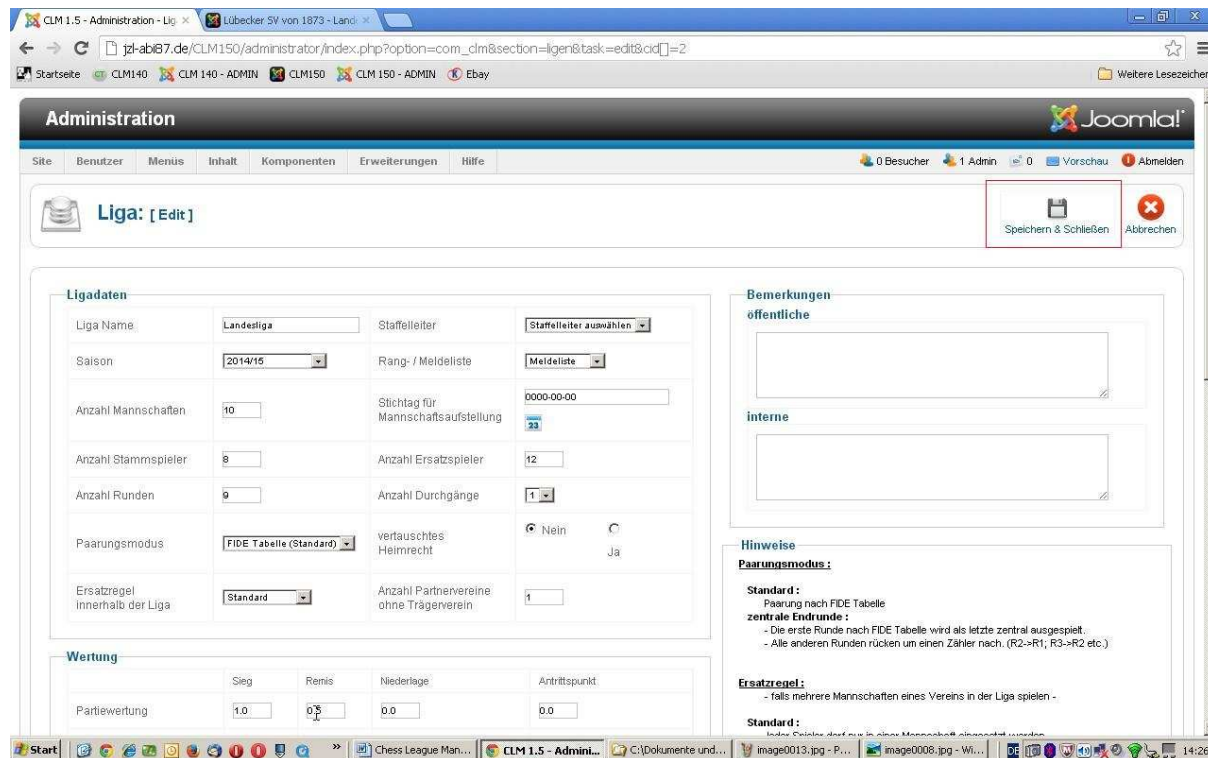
CLM 1.5 - Administration - Lig ×
Lübecker SV von 1873 - Land ×

jzl-abi87.de/CLM150/administrator/index.php?option=com_clm&section=ligen&task=edit&cid[]=2

Startseite CLM140 CLM 140 - ADMIN CLM150 CLM 150 - ADMIN Ebay
Weitere Lesezeichen

Administration
Joomla!

Site Benutzer Menüs Inhalt Komponenten Erweiterungen Hilfe
0 Besucher 1 Admin 0 Vorschau Abmelden

Liga: [ Edit ]

Speichern & Schließen
Abbrechen

Ligadaten

| Liga Name | Landesliga | Staffelleiter | Staffelleiter auswählen |
|---|---|---|---|
| Saison | 2014/15 | Rang- / Meldeliste | Meldeliste |
| Anzahl Mannschaften | 10 | Stichtag für Mannschaftsaufstellung | 0000-00-00 23 |
| Anzahl Stammspieler | 8 | Anzahl Ersatzspieler | 12 |
| Anzahl Runden | 9 | Anzahl Durchgänge | 1 |
| Paarungsmodus | FIDE Tabelle (Standard) | vertauschtes Heimrecht | Nein Ja |
| Ersatzregel innerhalb der Liga | Standard | Anzahl Partnervereine ohne Trägerverein | 1 |

Wertung

| | Sieg | Remis | Niederlage | Antrittspunkt |
|---|---|---|---|---|
| Partiewertung | 1.0 | 0.5 | 0.0 | 0.0 |

Bemerkungen
öffentliche

interne

Hinweise
Paarungsmodus :

Standard :
Paarung nach FIDE Tabelle
zentrale Endrunde :
- Die erste Runde nach FIDE Tabelle wird als letzte zentral ausgespielt.
- Alle anderen Runden rücken um einen Zähler nach. (R2->R1; R3->R2 etc.)

Ersatzregel :
- falls mehrere Mannschaften eines Vereins in der Liga spielen -

Standard :
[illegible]

Start
Chess League Man...
CLM 1.5 - Admini...
C:\Dokumente und...
image0013.jpg - P...
image0008.jpg - Wi...
14:26